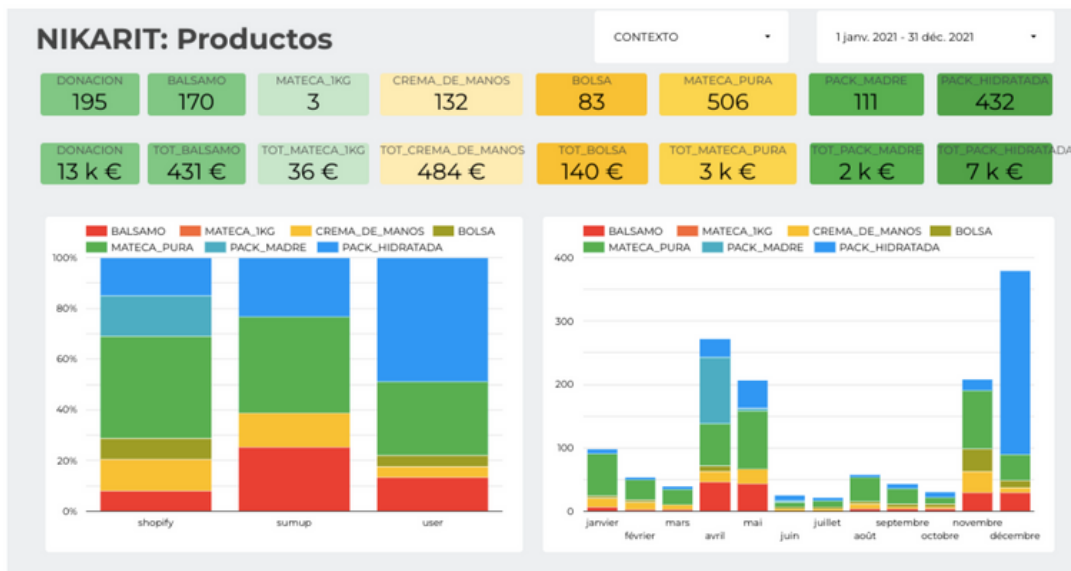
NIKARIT: Productos

CONTEXTO ▾

1 janv. 2021 - 31 déc. 2021 ▾

| DONACION | BALSAMO | MATECA_1KG | CREMA_DE_MANOS | BOLSA | MATECA_PURA | PACK_MADRE | PACK_HIDRATADA |
|---|---|---|---|---|---|---|---|
| 195 | 170 | 3 | 132 | 83 | 506 | 111 | 432 |

| DONACION | TOT_BALSAMO | TOT_MATECA_1KG | TOT_CREMA_DE_MANOS | TOT_BOLSA | TOT_MATECA_PURA | TOT_PACK_MADRE | TOT_PACK_HIDRATADA |
|---|---|---|---|---|---|---|---|
| 13 k € | 431 € | 36 € | 484 € | 140 € | 3 k € | 2 k € | 7 k € |

BALSAMO, MATECA_1KG, CREMA_DE_MANOS, BOLSA, MATECA_PURA, PACK_MADRE, PACK_HIDRATADA

100%
80%
60%
40%
20%
0%

shopify, sumup, user

BALSAMO, MATECA_1KG, CREMA_DE_MANOS, BOLSA, MATECA_PURA, PACK_MADRE, PACK_HIDRATADA

400
300
200
100
0

janvier, février, mars, avril, mai, juin, juillet, août, septembre, octobre, novembre, décembre